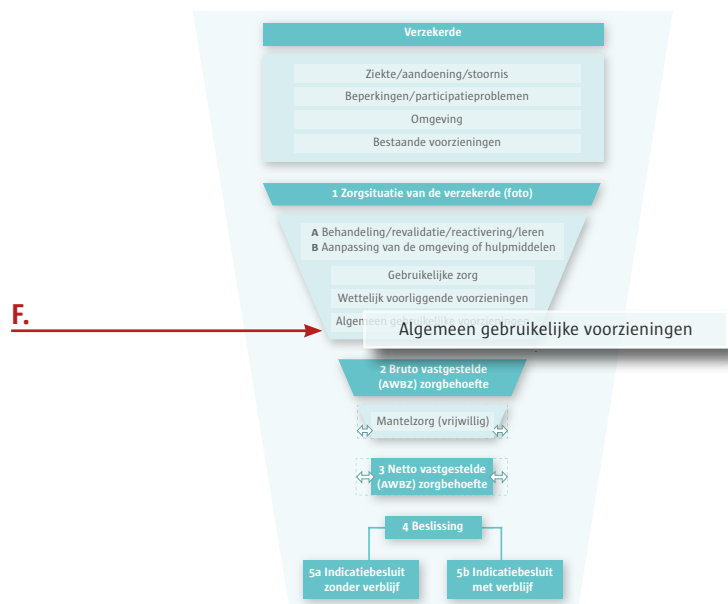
Verzekerde

Ziekte/aandoening/stoornis

Beperkingen/participatieproblemen

Omgeving

Bestaande voorzieningen

1 Zorgsituatie van de verzekerde (foto)

A Behandeling/revalidatie/reactivering/leren
B Aanpassing van de omgeving of hulpmiddelen

Gebruikelijke zorg

Wettelijk voorliggende voorzieningen

F.

Algemeen gebruikelijke voorzieningen

2 Bruto vastgestelde (AWBZ) zorgbehoefte

Mantelzorg (vrijwillig)

3 Netto vastgestelde (AWBZ) zorgbehoefte

4 Beslissing

5a Indicatiebesluit zonder verblijf

5b Indicatiebesluit met verblijf